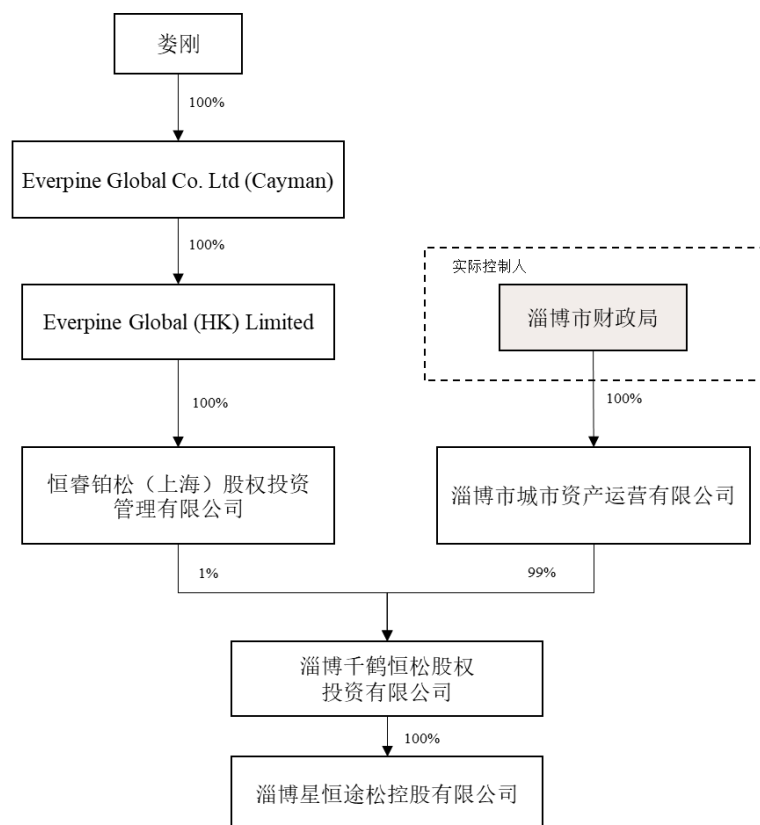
娄刚

100%

Everpine Global Co. Ltd (Cayman)

100%

Everpine Global (HK) Limited

100%

恒睿铂松（上海）股权投资管理有限公司

实际控制人

淄博市财政局

100%

淄博市城市资产运营有限公司

1%

99%

淄博千鹤恒松股权投资有限公司

100%

淄博星恒途松控股有限公司